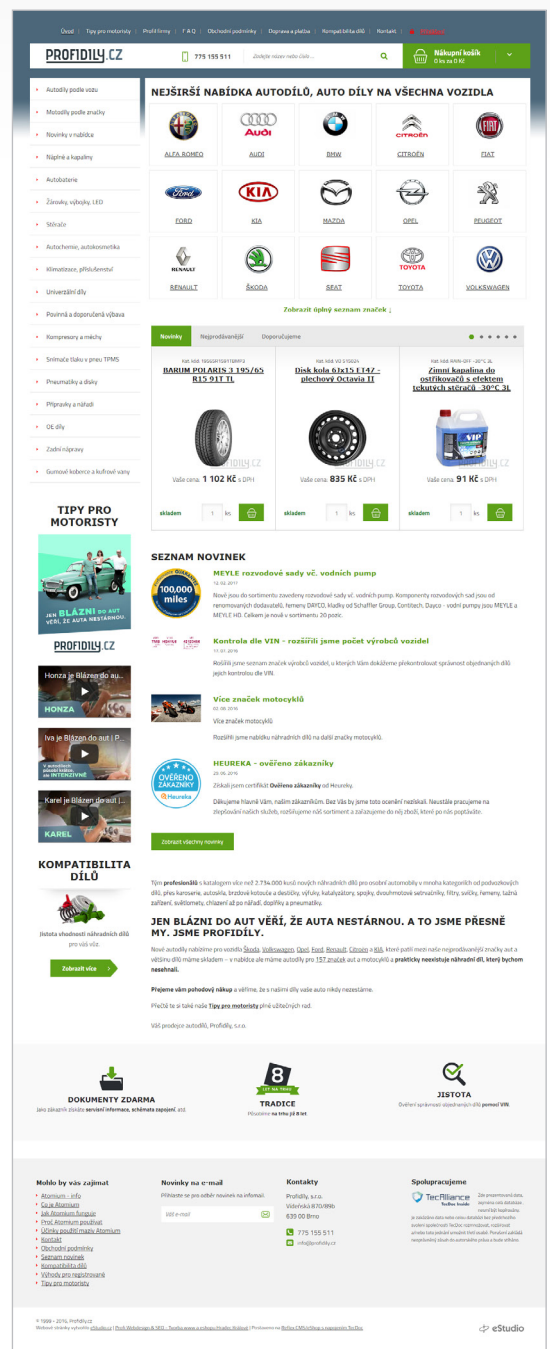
Úvod | Tipy pro motoristy | Profil firmy | F A Q | Obchodní podmínky | Doprava a platba | Kompatibilita dílů | Kontakt

PROFIDILY.CZ

775 155 511

Zadejte název nebo číslo...

Nákupní košík
0 ks za 0 Kč

Autodíly podle vozu
Motodíly podle značky
Novinky v nabídce
Nářadí a kapaliny
Autobaterie
Žárovky, výbojky, LED
Stěrače
Autochemie, autokosmetika
Klimatizace, příslušenství
Univerzální díly
Povinná a doporučená výbava
Kompresory a měchy
Snímače tlaku v pneu TPMS
Pneumatiky a disky
Přípravky a nářadí
OE díly
Zadní nápravy
Gumové koberce a kufrové vany

NEJŠIRŠÍ NABÍDKA AUTODÍLŮ, AUTO DÍLY NA VŠECHNA VOZIDLA

ALFA ROMEO | AUDI | BMW | CITROËN | FIAT
FORD | KIA | MAZDA | OPEL | PEUGEOT
RENAULT | ŠKODA | SEAT | TOYOTA | VOLKSWAGEN

Zobrazit úplný seznam značek

Novinky | Nejprodávanější | Doporučujeme

BARUM POLARIS 3 195/65 R15 91T TL
Vaše cena: 1 102 Kč s DPH
skladem 1 ks

Disk kola 6Jx15 ET47 - plechový Octavia II
Vaše cena: 835 Kč s DPH
skladem 1 ks

Zimní kapalina do ostřikovačů s efektem tekutých stěračů -30°C 3L
Vaše cena: 91 Kč s DPH
skladem 1 ks

TIPY PRO MOTORISTY

JEN BLÁZNI DO AUT VĚŘÍ, ŽE AUTA NESTÁRNOU.

PROFIDILY.CZ

Honza je Blázen do au...
HONZA
Iva je Blázen do aut | P...
INTENZIVNĚ
Karel je Blázen do aut ...
KAREL

KOMPATIBILITA DÍLŮ

Jistota shodnosti náhradních dílů pro váš vůz.

Zobrazit více

SEZNAM NOVINEK

MEYLE rozvodové sady vč. vodních pump
Nové jsou do sortimentu zavedeny rozvodové sady vč. vodních pump. Komponenty rozvodových sad jsou od renomovaných dodavatelů, řemeny DAYCO, kladky od Schaffler Group, Contitech, Dayco - vodní pumpy jsou MEYLE a MEYLE HD. Celkem je nově v sortimentu 20 pozic.

Kontrola dle VIN - rozšířili jsme počet značek vozidel
Rozšířili jsme seznam značek vybraných vozidel, u kterých Vám dokážeme překontrolovat správnost objednaných dílů jejich kontrolou dle VIN.

Více značek motocyklů
Více značek motocyklů
Rozšířili jsme nabídku náhradních dílů na další značky motocyklů.

HEUREKA - ověřeno zákazníky
Získali jsem certifikát Ověřeno zákazníky od Heureky.
Děkujeme hlavně Vám, našim zákazníkům. Bez Vás by jsme toto ocenění nezískali. Neustále pracujeme na zlepšování našich služeb, rozšiřujeme náš sortiment a zařazujeme do něj zboží, které po nás poptáváte.

Zobrazit všechny novinky

Tým profesionálů s katalogem více než 2.734.000 kusů nových náhradních dílů pro osobní automobily v mnoha kategoriích od podvozkových dílů, přes karoserie, autoskla, brzdové kotouče a destičky, výfuky, katalyzátory, spojky, dvouhmotové setrvačníky, filtry, svíčky, řemeny, tažná zařízení, světlomety, chladiče až po nářadí, doplňky a pneumatiky.

JEN BLÁZNI DO AUT VĚŘÍ, ŽE AUTA NESTÁRNOU. A TO JSME PŘESNĚ MY. JSME PROFIDÍLY.

Nové autodíly nabízíme pro vozidla Škoda, Volkswagen, Opel, Ford, Renault, Citroën a Kia, které patří mezi naše nejprodávanější značky aut a většinu dílů máme skladem - v nabídce ale máme autodíly pro 157 značek aut a motocyklů a prakticky neexistuje náhradní díl, který bychom neseháli.

Přejeme vám pohodový nákup a věříme, že s našimi díly vaše auto nikdy nezestárne.

Přečtě te si také naše Tipy pro motoristy plné užitečných rad.

Váš prodejce autodílů, Profidíly, s.r.o.

DOKUMENTY ZDARMA
Jako zákazník získáte servisní informace, schémata zapojení, atd.

8 LET NA TRHU
TRADICE
Působíme na trhu již 8 let

JISTOTA
Ověření správnosti objednaných dílů pomocí VIN.

Mohlo by vás zajímat
Atomium - info
Co je Atomium
Jak Atomium funguje
Proč Atomium používat
Účinky použití maziv Atomium
Kontakt
Obchodní podmínky
Seznam novinek
Kompatibilita dílů
Výhody pro registrované
Tipy pro motoristy

Novinky na e-mail
Přihlaste se pro odběr novinek na informací.
Váš e-mail

Kontakty
Profidíly, s.r.o.
Vídeňská 870/89b
639 00 Brno
775 155 511
info@profidily.cz

Spolupracujeme
TecAlliance

© 1999 - 2015, Profidíly.cz

eStudio